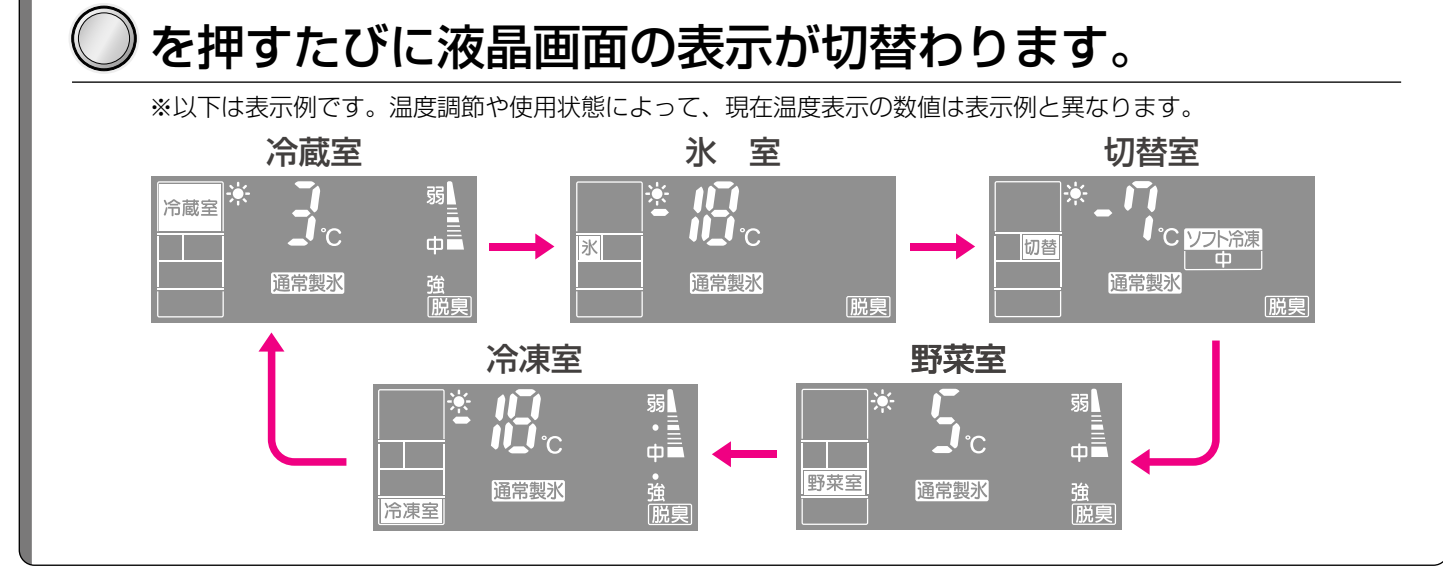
を押すたびに液晶画面の表示が切替わります。

※以下は表示例です。温度調節や使用状態によって、現在温度表示の数値は表示例と異なります。

冷蔵室

冷蔵室 3℃ 弱 中 強 通常製氷 脱臭

氷 室

氷 -18℃ 通常製氷 脱臭

切替室

切替 -7℃ ソフト冷凍 中 通常製氷 脱臭

冷凍室

冷凍室 -18℃ 弱 中 強 通常製氷 脱臭

野菜室

野菜室 5℃ 弱 中 強 通常製氷 脱臭